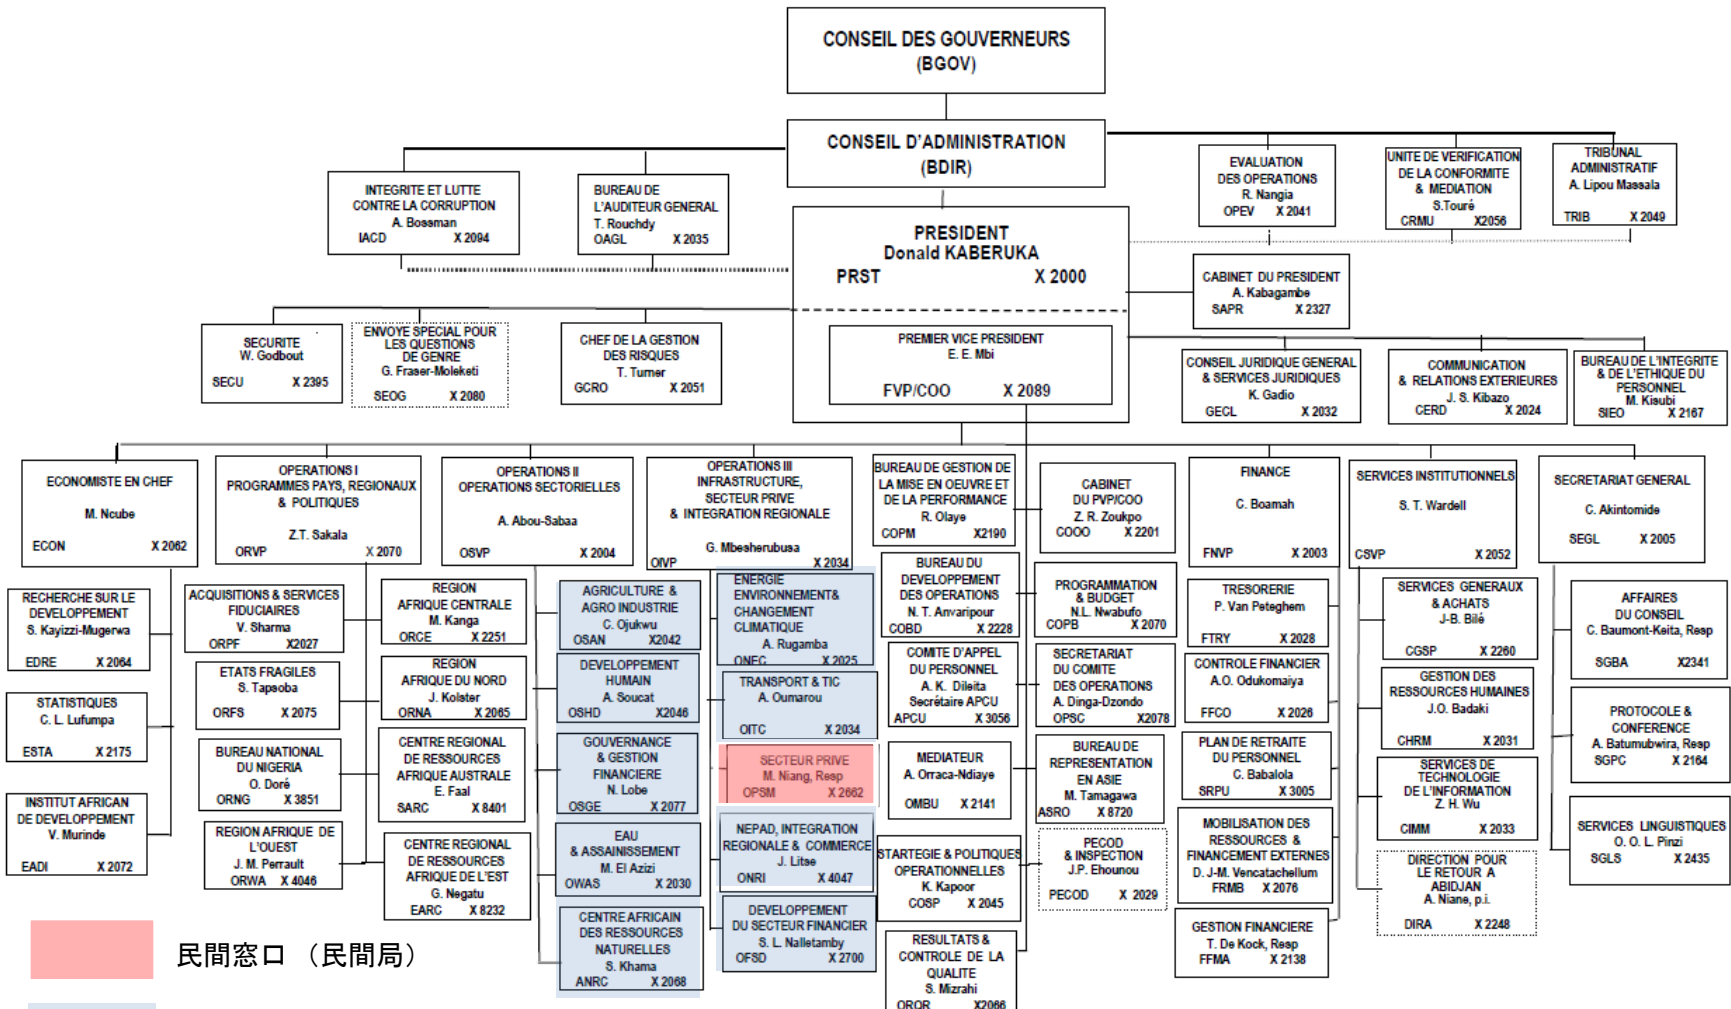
CONSEIL DES GOUVERNEURS
(BGOV)

CONSEIL D'ADMINISTRATION
(BDIR)

INTEGRITE ET LUTTE CONTRE LA CORRUPTION
A. Bossman
IACD X 2094

BUREAU DE L'AUDITEUR GENERAL
T. Rouchdy
OAGL X 2035

EVALUATION DES OPERATIONS
R. Nangia
OPEV X 2041

UNITE DE VERIFICATION DE LA CONFORMITE & MEDIATION
S.Touré
CRMU X2056

TRIBUNAL ADMINISTRATIF
A. Lipou Massala
TRIB X 2049

PRESIDENT
Donald KABERUKA
PRST X 2000

CABINET DU PRESIDENT
A. Kabagambe
SAPR X 2327

SECURITE
W. Godbout
SECU X 2395

ENVOYE SPECIAL POUR LES QUESTIONS DE GENRE
G. Fraser-Moleketi
SEOG X 2080

CHEF DE LA GESTION DES RISQUES
T. Turner
GCRO X 2051

PREMIER VICE PRESIDENT
E. E. Mbi
FVP/COO X 2089

CONSEIL JURIDIQUE GENERAL & SERVICES JURIDIQUES
K. Gadio
GECL X 2032

COMMUNICATION & RELATIONS EXTERIEURES
J. S. Kibazo
CERD X 2024

BUREAU DE L'INTEGRITE & DE L'ETHIQUE DU PERSONNEL
M. Kisubi
SIEO X 2167

ECONOMISTE EN CHEF
M. Ncube
ECON X 2062

OPERATIONS I
PROGRAMMES PAYS, REGIONAUX & POLITIQUES
Z.T. Sakala
ORVP X 2070

OPERATIONS II
OPERATIONS SECTORIELLES
A. Abou-Sabaa
OSVP X 2004

OPERATIONS III
INFRASTRUCTURE, SECTEUR PRIVE & INTEGRATION REGIONALE
G. Mbesherubusa
OIVP X 2034

BUREAU DE GESTION DE LA MISE EN OEUVRE ET DE LA PERFORMANCE
R. Olaye
COPM X2190

CABINET DU PVP/COO
Z. R. Zoukpo
COOO X 2201

FINANCE
C. Boamah
FNVP X 2003

SERVICES INSTITUTIONNELS
S. T. Wardell
CSVP X 2052

SECRETARIAT GENERAL
C. Akintomide
SEGL X 2005

RECHERCHE SUR LE DEVELOPPEMENT
S. Kayizzi-Mugerwa
EDRE X 2064

STATISTIQUES
C. L. Lufumpa
ESTA X 2175

INSTITUT AFRICAN DE DEVELOPPEMENT
V. Murinde
EADI X 2072

ACQUISITIONS & SERVICES FIDUCIAIRES
V. Sharma
ORPF X2027

ETATS FRAGILES
S. Tapsoba
ORFS X 2075

BUREAU NATIONAL DU NIGERIA
O. Doré
ORNG X 3851

REGION AFRIQUE DE L'OUEST
J. M. Perrault
ORWA X 4046

REGION AFRIQUE CENTRALE
M. Kanga
ORCE X 2251

REGION AFRIQUE DU NORD
J. Kolster
ORNA X 2065

CENTRE REGIONAL DE RESSOURCES AFRIQUE AUSTRALE
E. Faal
SARC X 8401

CENTRE REGIONAL DE RESSOURCES AFRIQUE DE L'EST
G. Negatu
EARC X 8232

AGRICULTURE & AGRO INDUSTRIE
C. Ojukwu
OSAN X2042

DEVELOPPEMENT HUMAIN
A. Soucat
OSHD X2046

GOUVERNANCE & GESTION FINANCIERE
N. Lobe
OSGE X 2077

EAU & ASSAINISSEMENT
M. El Azizi
OWAS X 2030

CENTRE AFRICAIN DES RESSOURCES NATURELLES
S. Khama
ANRC X 2068

ENERGIE ENVIRONNEMENT& CHANGEMENT CLIMATIQUE
A. Rugamba
ONEC X 2025

TRANSPORT & TIC
A. Oumarou
OITC X 2034

SECTEUR PRIVE
M. Niang, Resp
OPSM X 2662

NEPAD, INTEGRATION REGIONALE & COMMERCE
J. Litse
ONRI X 4047

DEVELOPPEMENT DU SECTEUR FINANCIER
S. L. Nalletamby
OFSD X 2700

BUREAU DU DEVELOPPEMENT DES OPERATIONS
N. T. Anvaripour
COBD X 2228

COMITE D'APPEL DU PERSONNEL
A. K. Dileita
Secrétaire APCU
APCU X 3056

MEDIATEUR
A. Orraca-Ndiaye
OMBU X 2141

STARTEGIE & POLITIQUES OPERATIONNELLES
K. Kapoor
COSP X 2045

RESULTATS & CONTROLE DE LA QUALITE
S. Mizrahi
ORQR X2066

PROGRAMMATION & BUDGET
N.L. Nwabufo
COPB X 2070

SECRETARIAT DU COMITE DES OPERATIONS
A. Dinga-Dzondo
OPSC X2078

BUREAU DE REPRESENTATION EN ASIE
M. Tamagawa
ASRO X 8720

PECOD & INSPECTION
J.P. Ehounou
PECOD X 2029

TRESORERIE
P. Van Peteghem
FTRY X 2028

CONTROLE FINANCIER
A.O. Odukomaiya
FFCO X 2026

PLAN DE RETRAITE DU PERSONNEL
C. Babalola
SRPU X 3005

MOBILISATION DES RESSOURCES & FINANCEMENT EXTERNES
D. J-M. Vencatachellum
FRMB X 2076

GESTION FINANCIERE
T. De Kock, Resp
FFMA X 2138

SERVICES GENERAUX & ACHATS
J-B. Bilé
CGSP X 2260

GESTION DES RESSOURCES HUMAINES
J.O. Badaki
CHRM X 2031

SERVICES DE TECHNOLOGIE DE L'INFORMATION
Z. H. Wu
CIMM X 2033

DIRECTION POUR LE RETOUR A ABIDJAN
A. Niane, p.i.
DIRA X 2248

AFFAIRES DU CONSEIL
C. Baumont-Keita, Resp
SGBA X2341

PROTOCOLE & CONFERENCE
A. Batumubwira, Resp
SGPC X 2164

SERVICES LINGUISTIQUES
O. O. L. Pinzi
SGLS X 2435

民間窓口 （民間局）